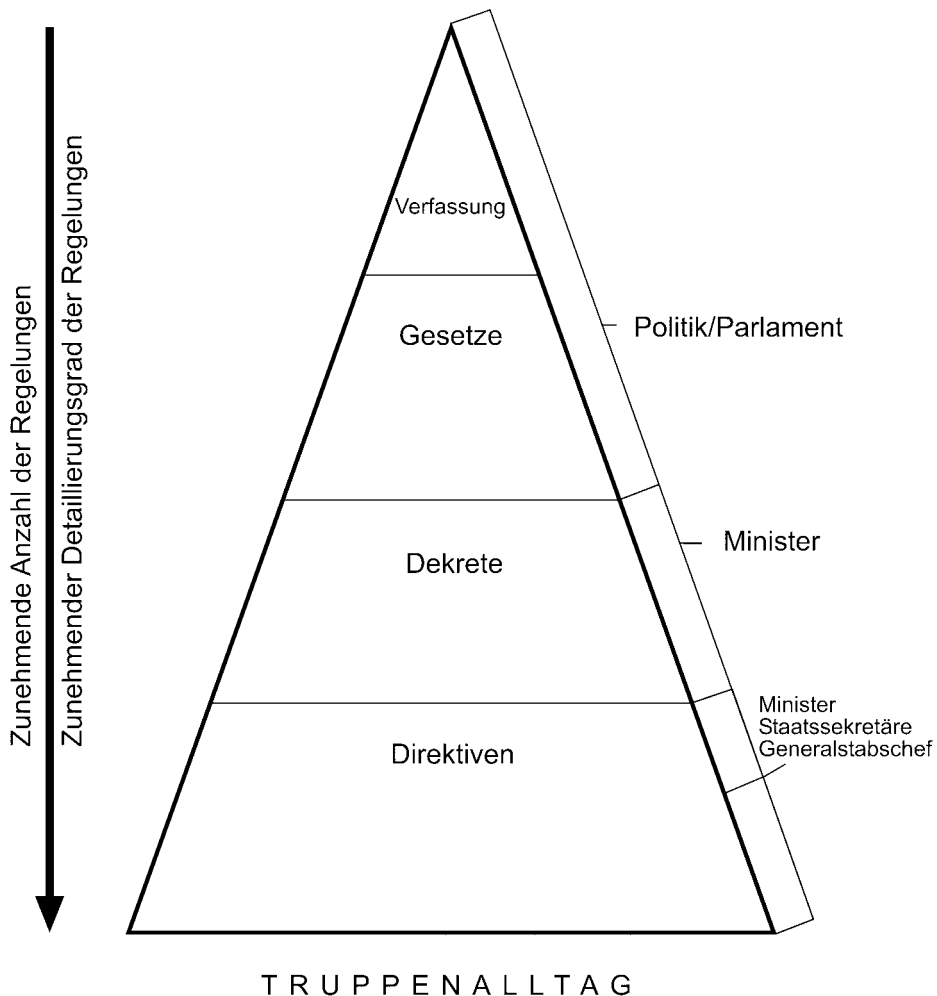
Zunehmende Anzahl der Regelungen
Zunehmender Detaillierungsgrad der Regelungen

Verfassung

Gesetze

Dekrete

Direktiven

Politik/Parlament

Minister

Minister
Staatssekretäre
Generalstabschef

TRUPPENALLTAG